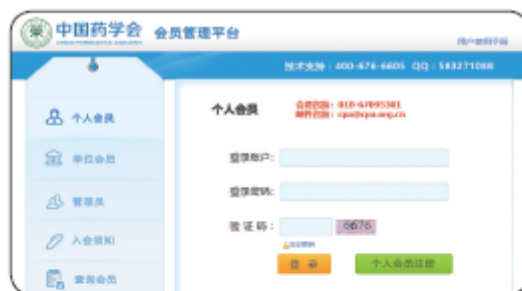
中国药学会 会员管理平台

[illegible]

用户使用手册

技术支持：400-676-6605 QQ：58271088

个人会员

单位会员

管理员

入会须知

查询会员

个人会员

咨询电话：010-67095381
邮件咨询：cpa@cpa.org.cn

登录账户：

登录密码：

验 证 码：

6676

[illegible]

登 录

个人会员注册